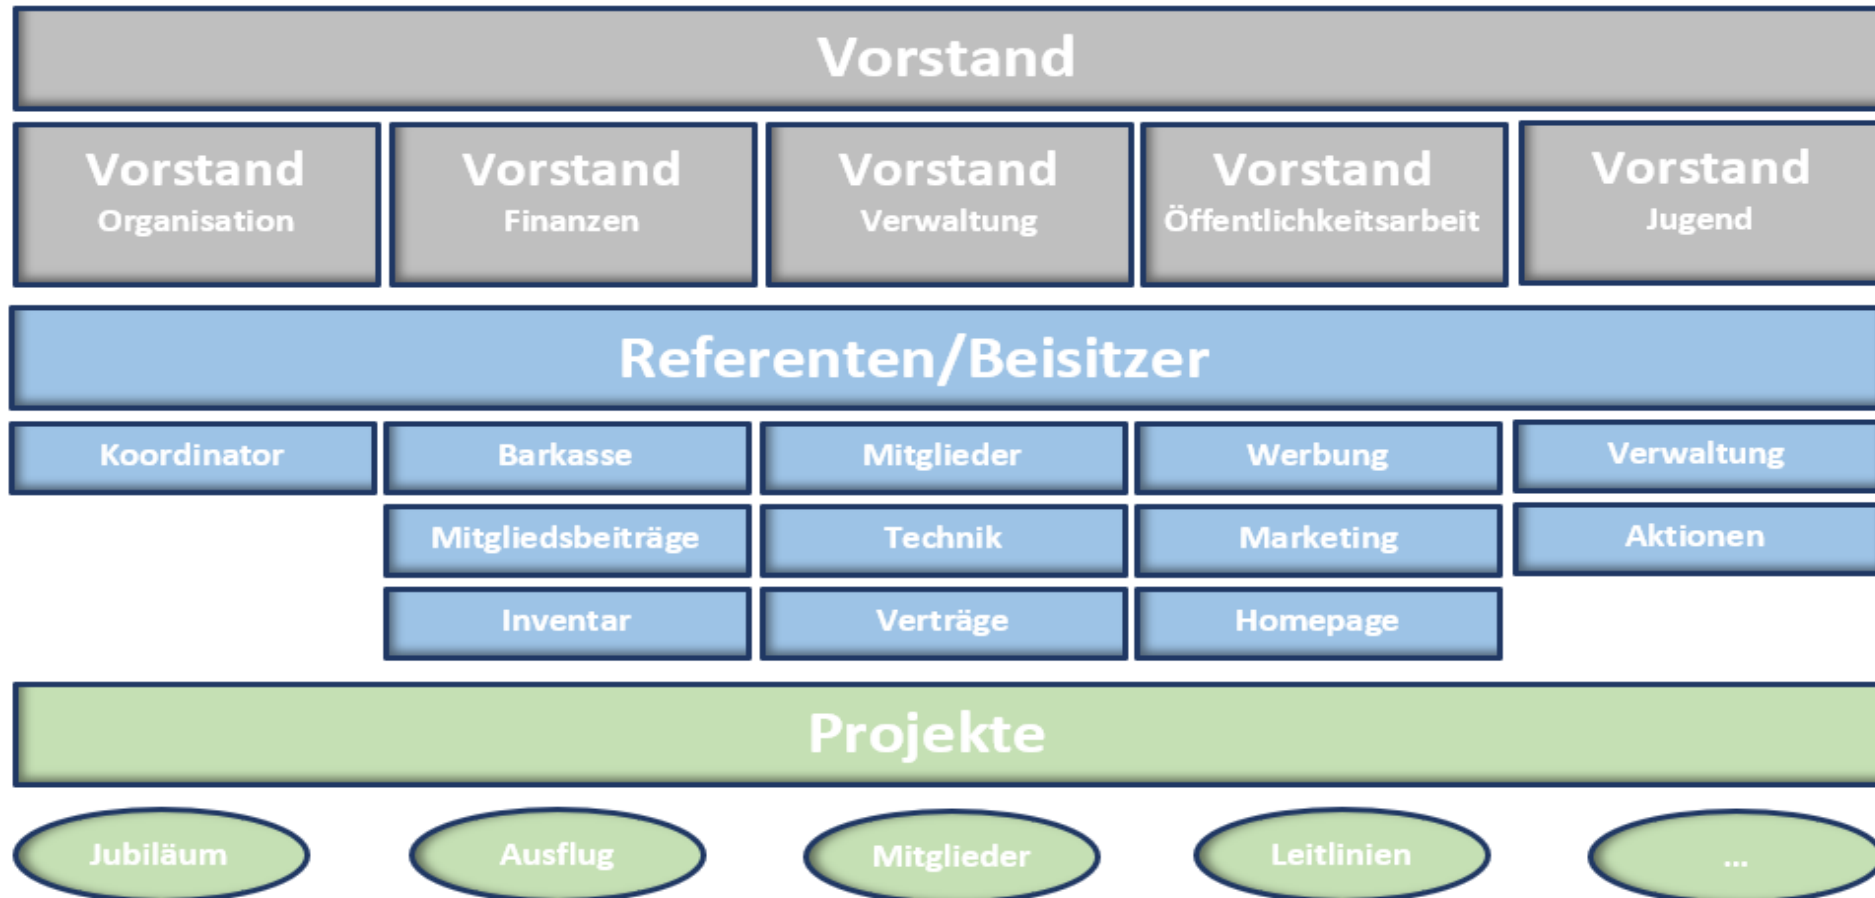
Vorstand

Vorstand
Organisation

Vorstand
Finanzen

Vorstand
Verwaltung

Vorstand
Öffentlichkeitsarbeit

Vorstand
Jugend

Referenten/Beisitzer

Koordinator

Barkasse
Mitgliedsbeiträge
Inventar

Mitglieder
Technik
Verträge

Werbung
Marketing
Homepage

Verwaltung
Aktionen

Projekte

Jubiläum

Ausflug

Mitglieder

Leitlinien

...